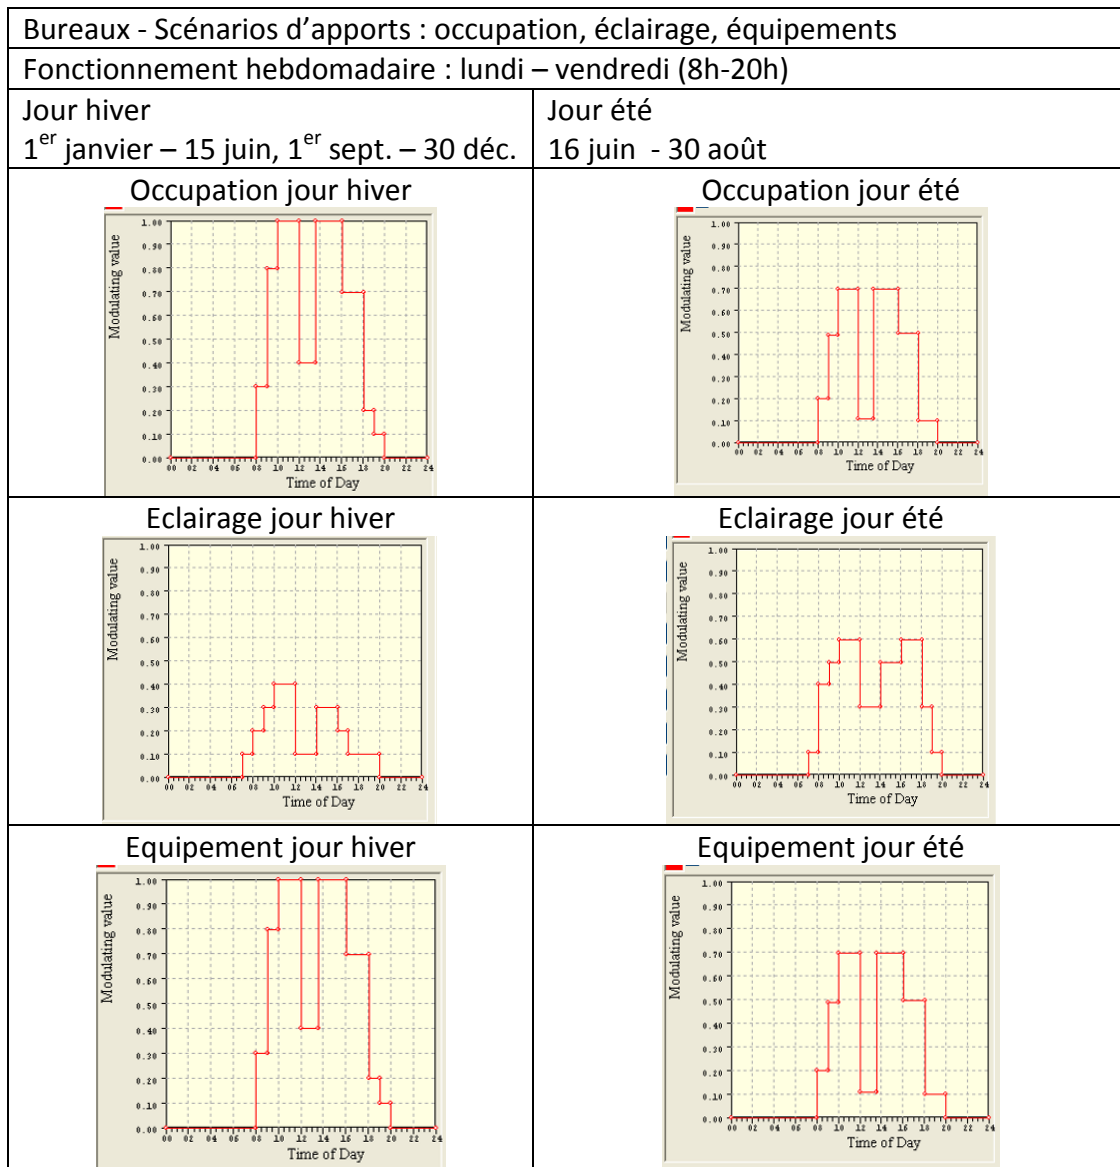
Bureaux - Scénarios d’apports : occupation, éclairage, équipements

Fonctionnement hebdomadaire : lundi – vendredi (8h-20h)

| Jour hiver<br>1$^{er}$ janvier – 15 juin, 1$^{er}$ sept. – 30 déc. | Jour été<br>16 juin - 30 août |
|---|---|
| Occupation jour hiver | Occupation jour été |
| Eclairage jour hiver | Eclairage jour été |
| Equipement jour hiver | Equipement jour été |

Modulating value
1.00 0.90 0.80 0.70 0.60 0.50 0.40 0.30 0.20 0.10 0.00
00 02 04 06 08 10 12 14 16 18 20 22 24
Time of Day